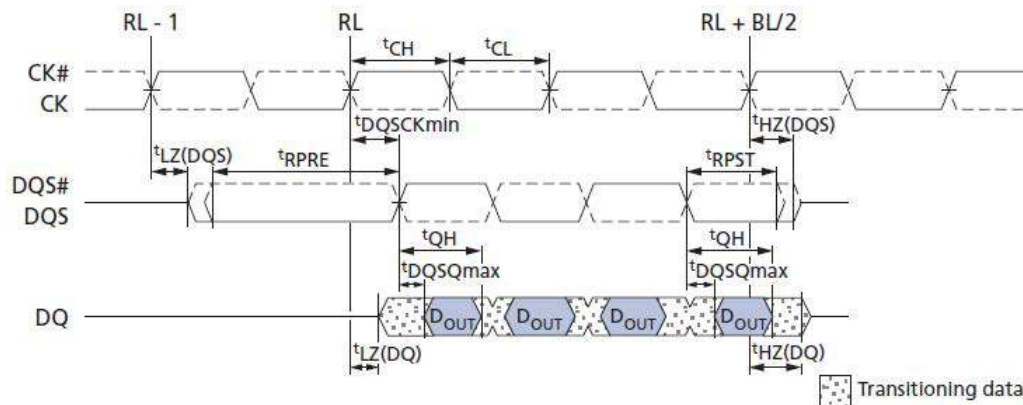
RL - 1

RL

RL + BL/2

$t_{CH}$

$t_{CL}$

CK#

CK

$t_{DQSCKmin}$

$t_{HZ(DQS)}$

$t_{LZ(DQS)}$

$t_{RPRE}$

$t_{RPST}$

DQS#

DQS

$t_{QH}$

$t_{QH}$

$t_{DQSQmax}$

$t_{DQSQmax}$

DQ

$D_{OUT}$

$D_{OUT}$

$D_{OUT}$

$D_{OUT}$

$t_{LZ(DQ)}$

$t_{HZ(DQ)}$

Transitioning data